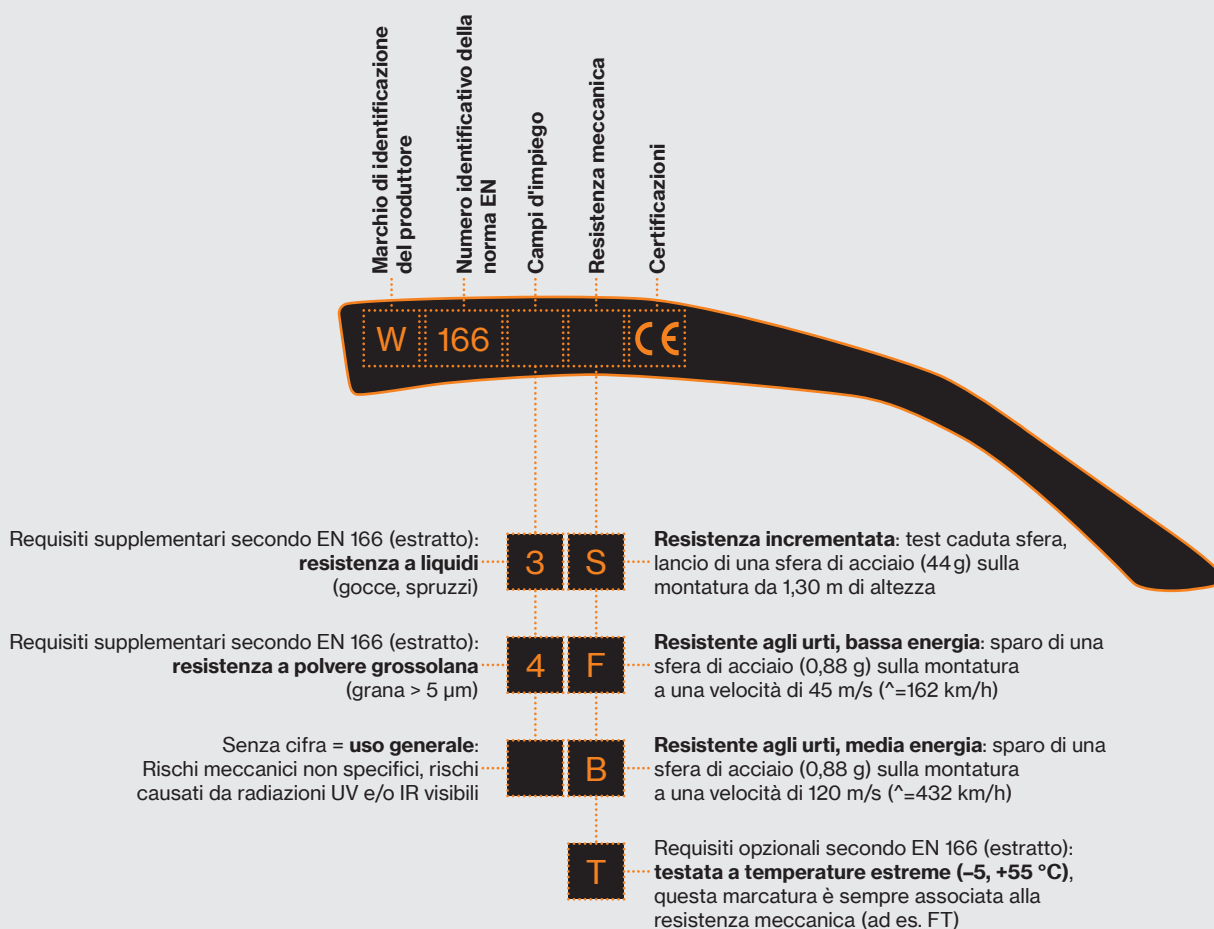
Marchio di identificazione del produttore

Numero identificativo della norma EN

Campi d'impiego

Resistenza meccanica

Certificazioni

W 166 CE

Requisiti supplementari secondo EN 166 (estratto): **resistenza a liquidi** (gocce, spruzzi)

3

S

**Resistenza incrementata**: test caduta sfera, lancio di una sfera di acciaio (44 g) sulla montatura da 1,30 m di altezza

Requisiti supplementari secondo EN 166 (estratto): **resistenza a polvere grossolana** (grana > 5 µm)

4

F

**Resistente agli urti, bassa energia**: sparo di una sfera di acciaio (0,88 g) sulla montatura a una velocità di 45 m/s (^=162 km/h)

Senza cifra = **uso generale**: Rischi meccanici non specifici, rischi causati da radiazioni UV e/o IR visibili

B

**Resistente agli urti, media energia**: sparo di una sfera di acciaio (0,88 g) sulla montatura a una velocità di 120 m/s (^=432 km/h)

T

Requisiti opzionali secondo EN 166 (estratto): **testata a temperature estreme (–5, +55 °C)**, questa marcatura è sempre associata alla resistenza meccanica (ad es. FT)